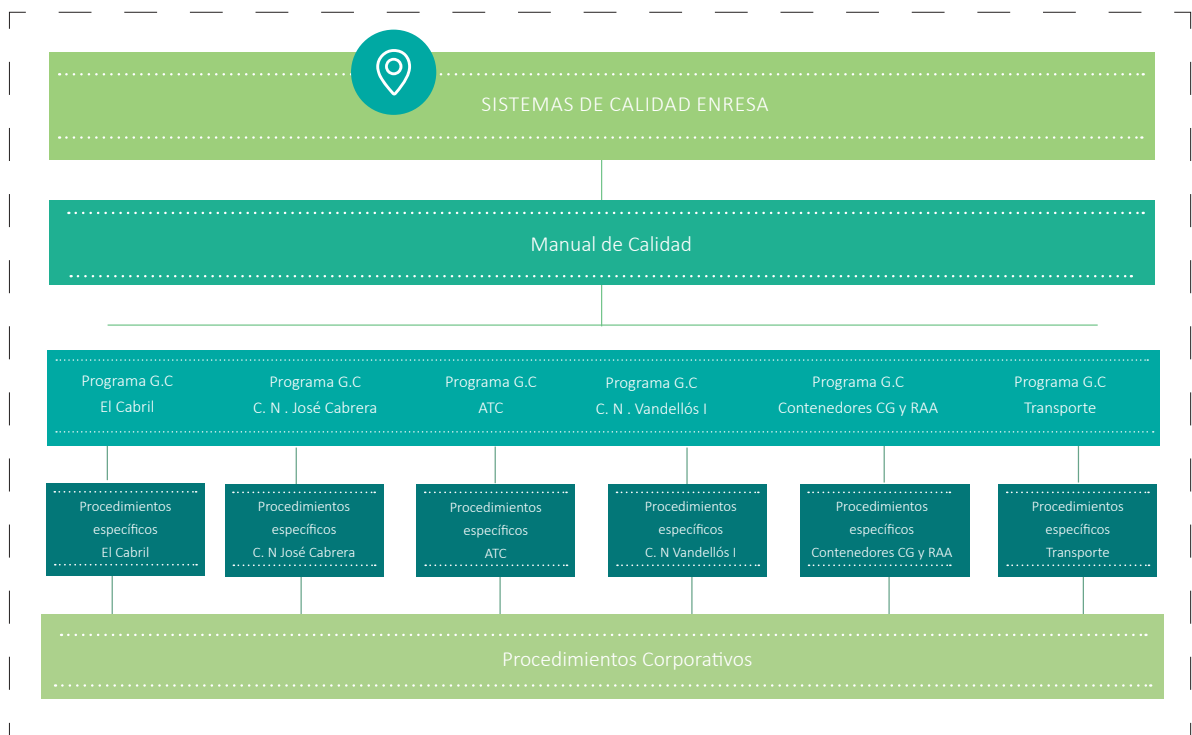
SISTEMAS DE CALIDAD ENRESA

Manual de Calidad

Programa G.C
El Cabril

Programa G.C
C. N . José Cabrera

Programa G.C
ATC

Programa G.C
C. N . Vandellós I

Programa G.C
Contenedores CG y RAA

Programa G.C
Transporte

Procedimientos
específicos
El Cabril

Procedimientos
específicos
C. N José Cabrera

Procedimientos
específicos
ATC

Procedimientos
específicos
C. N Vandellós I

Procedimientos
específicos
Contenedores CG y RAA

Procedimientos
específicos
Transporte

Procedimientos Corporativos